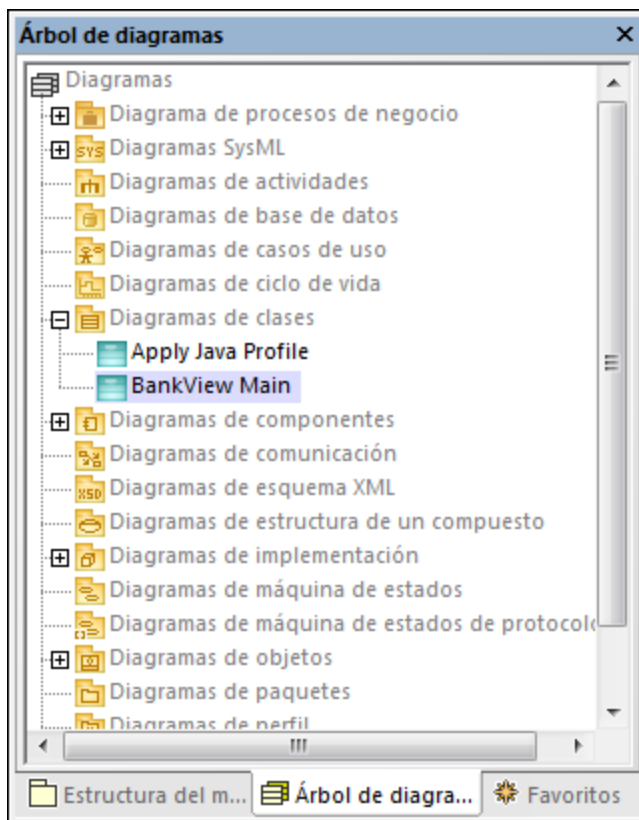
Árbol de diagramas

Diagramas
Diagrama de procesos de negocio
SYS Diagramas SysML
Diagramas de actividades
Diagramas de base de datos
Diagramas de casos de uso
Diagramas de ciclo de vida
Diagramas de clases
Apply Java Profile
BankView Main
Diagramas de componentes
Diagramas de comunicación
XSD Diagramas de esquema XML
Diagramas de estructura de un compuesto
Diagramas de implementación
Diagramas de máquina de estados
Diagramas de máquina de estados de protocolo
Diagramas de objetos
Diagramas de paquetes
Diagramas de perfil

Estructura del m... | Árbol de diagra... | Favoritos